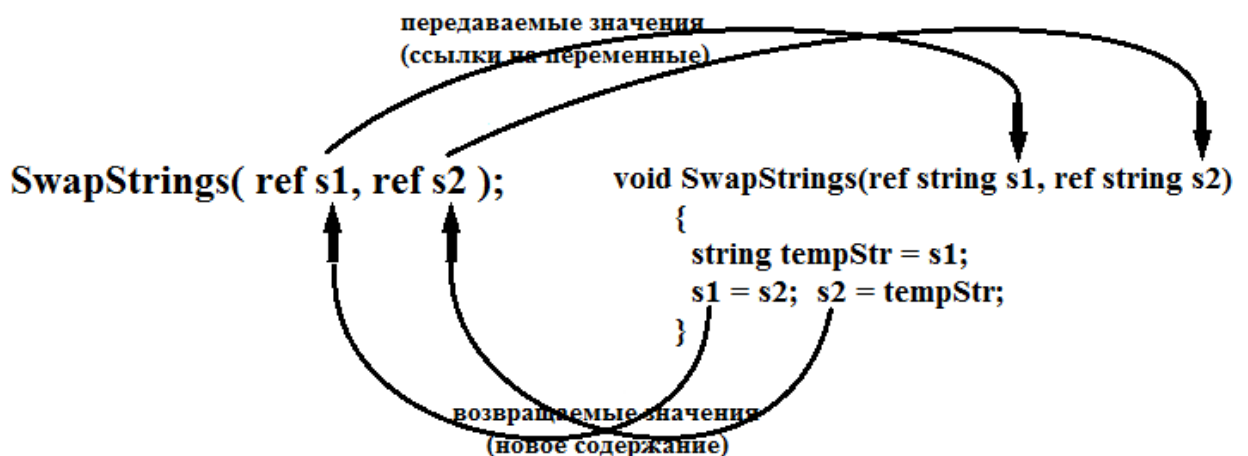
передаваемые значения
(ссылки на переменные)

SwapStrings( ref s1, ref s2 );

void SwapStrings(ref string s1, ref string s2)
{
string tempStr = s1;
s1 = s2; s2 = tempStr;
}

возвращаемые значения
(новое содержание)